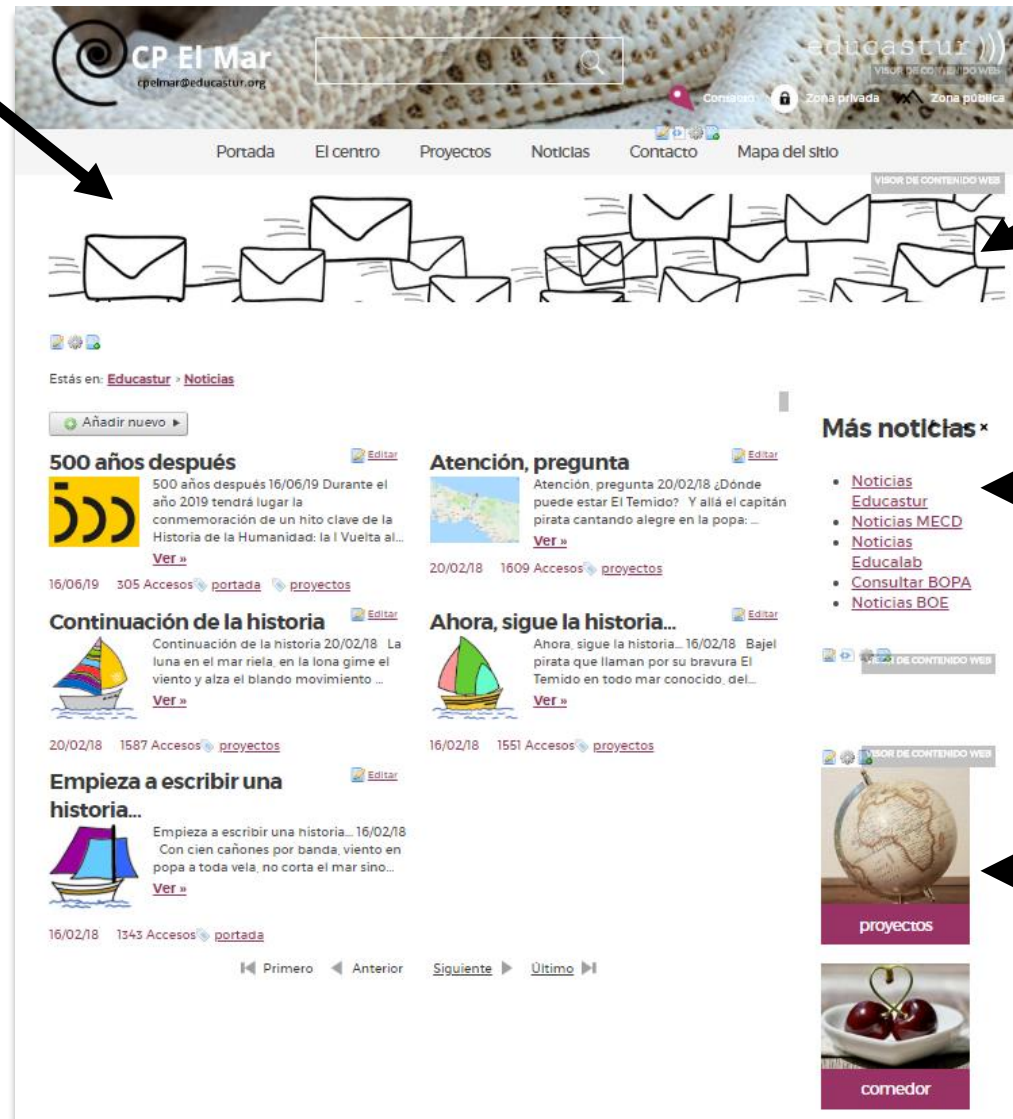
CP El Mar
cpelmar@educastur.org

educastur
VISOR DE CONTENIDO WEB

Contacto Zona privada Zona pública

Portada El centro Proyectos Noticias Contacto Mapa del sitio

VISOR DE CONTENIDO WEB

Estás en: Educastur › Noticias

Añadir nuevo ▸

500 años después
Editar
500 años después 16/06/19 Durante el año 2019 tendrá lugar la conmemoración de un hito clave de la Historia de la Humanidad: la I Vuelta al...
Ver »
16/06/19 305 Accesos portada proyectos

Atención, pregunta
Editar
Atención, pregunta 20/02/18 ¿Dónde puede estar El Temido? Y allá el capitán pirata cantando alegre en la popa: ...
Ver »
20/02/18 1609 Accesos proyectos

Continuación de la historia
Editar
Continuación de la historia 20/02/18 La luna en el mar riela, en la lona gime el viento y alza el blando movimiento ...
Ver »
20/02/18 1587 Accesos proyectos

Ahora, sigue la historia...
Editar
Ahora, sigue la historia... 16/02/18 Bajel pirata que llaman por su bravura El Temido en todo mar conocido, del...
Ver »
16/02/18 1551 Accesos proyectos

Empieza a escribir una historia...
Editar
Empieza a escribir una historia... 16/02/18 Con cien cañones por banda, viento en popa a toda vela, no corta el mar sino...
Ver »
16/02/18 1343 Accesos portada

Primero Anterior Siguiente Último

Más noticias ×
• Noticias Educastur
• Noticias MECD
• Noticias Educalab
• Consultar BOPA
• Noticias BOE

VISOR DE CONTENIDO WEB

VISOR DE CONTENIDO WEB

proyectos

comedor